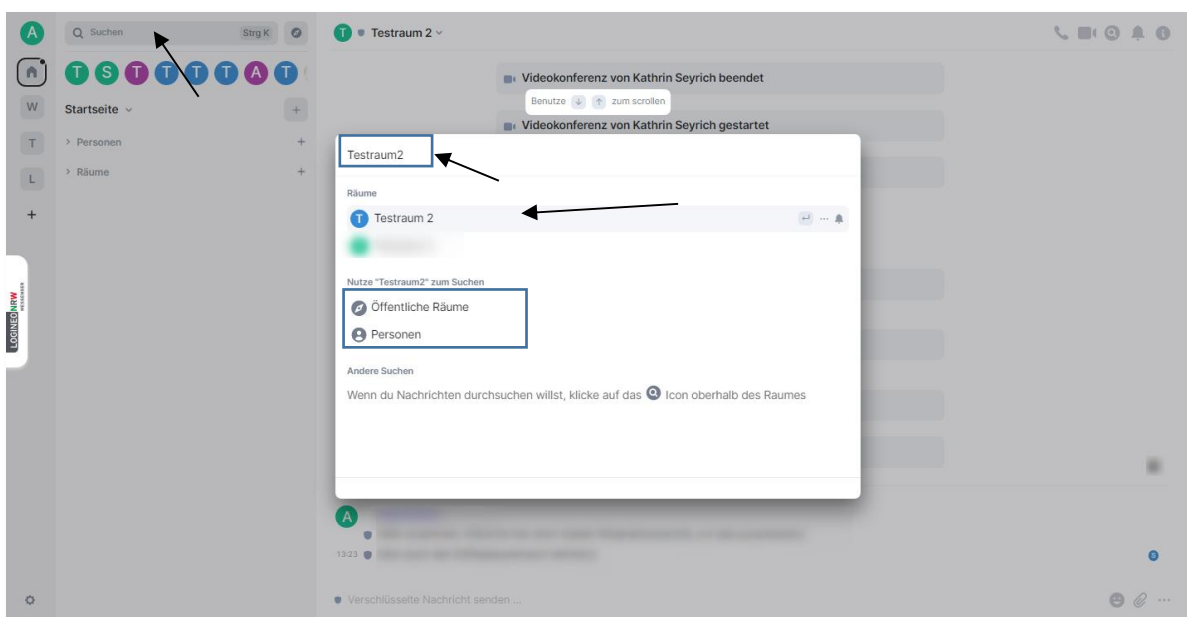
A

W

T

L

+

Suchen Strg K

T S T T T T A T

Startseite

+

Personen +

Räume +

LOGINEO NRW MESSENGER

T Testraum 2

Videokonferenz von Kathrin Seyrich beendet

Benutze ↓ ↑ zum scrollen

Videokonferenz von Kathrin Seyrich gestartet

Testraum2

Räume

T Testraum 2

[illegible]

Nutze "Testraum2" zum Suchen

Öffentliche Räume

Personen

Andere Suchen

Wenn du Nachrichten durchsuchen willst, klicke auf das Icon oberhalb des Raumes

A

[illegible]

13:23 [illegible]

Verschlüsselte Nachricht senden ...